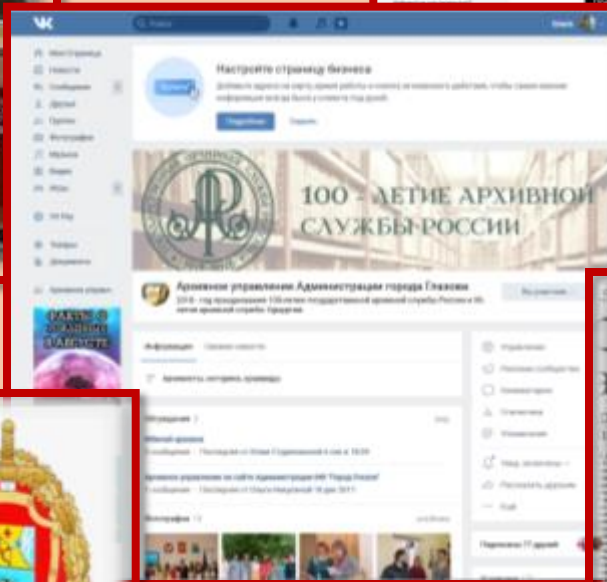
Поиск

Моя страница
Новости
Сообщения
Друзья
Группы
Фотографии
Музыка
Видео
Игры

VK Pay

Товары
Документы

Архивное управлен

Настройте страницу бизнеса

Подробнее

Подробнее

100 - ЛЕТИЕ АРХИВНОЙ СЛУЖБЫ РОССИИ

Архивное управление Администрации города Глазова

2018 - год празднования 100-летия государственной архивной службы России и 95-летия архивной службы Удмуртии

Вы участник

Информация

Архивность. история. правда

Обсуждения

Фотографии

Управление

Комментарии

Статистика

Уведомления

Ещё